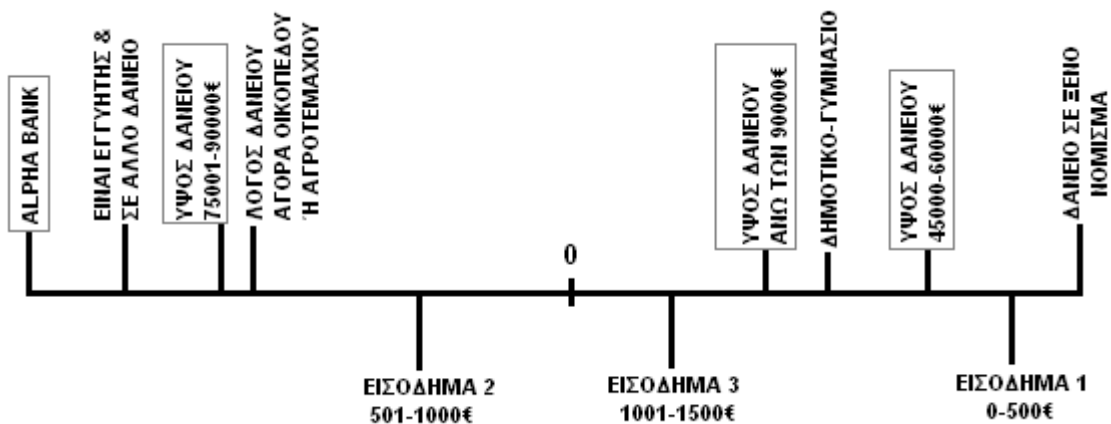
ALPHA BANK

ΕΙΝΑΙ ΕΓΓΥΗΤΗΣ & ΣΕ ΑΛΛΟ ΔΑΝΕΙΟ

ΥΨΟΣ ΔΑΝΕΙΟΥ 75001-90000€

ΛΟΓΟΣ ΔΑΝΕΙΟΥ ΑΓΟΡΑ ΟΙΚΟΠΕΔΟΥ Ή ΑΓΡΟΤΕΜΑΧΙΟΥ

0

ΥΨΟΣ ΔΑΝΕΙΟΥ ΑΝΩ ΤΩΝ 90000€

ΔΗΜΟΤΙΚΟ-ΓΥΜΝΑΣΙΟ

ΥΨΟΣ ΔΑΝΕΙΟΥ 45000-60000€

ΔΑΝΕΙΟ ΣΕ ΞΕΝΟ ΝΟΜΙΣΜΑ

ΕΙΣΟΔΗΜΑ 2 501-1000€

ΕΙΣΟΔΗΜΑ 3 1001-1500€

ΕΙΣΟΔΗΜΑ 1 0-500€